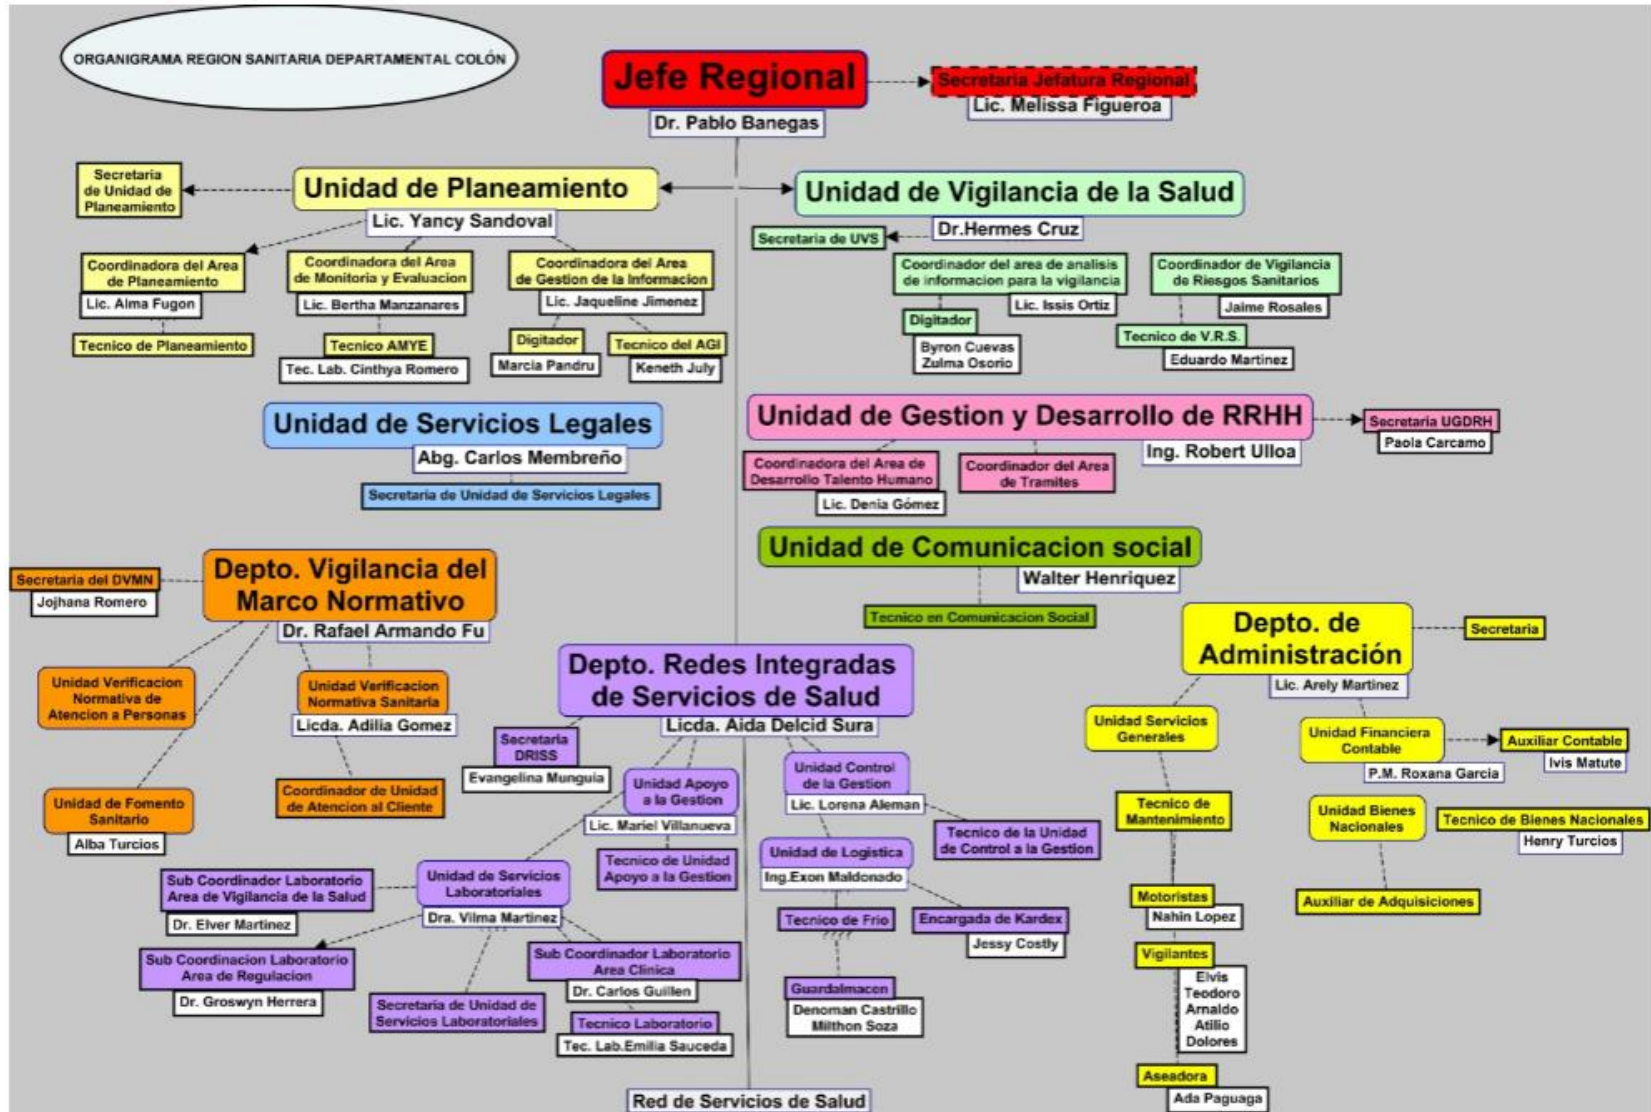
ORGANIGRAMA REGION SANITARIA DEPARTAMENTAL COLÓN

Jefe Regional
Dr. Pablo Banegas

Secretaria Jefatura Regional
Lic. Melissa Figueroa

Secretaria de Unidad de Planeamiento

Unidad de Planeamiento
Lic. Yancy Sandoval

Unidad de Vigilancia de la Salud
Dr.Hermes Cruz

Secretaria de UVS

Coordinadora del Area de Planeamiento
Lic. Alma Fugon

Coordinadora del Area de Monitoria y Evaluacion
Lic. Bertha Manzanares

Coordinadora del Area de Gestion de la Informacion
Lic. Jaqueline Jimenez

Coordinador del area de analisis de informacion para la vigilancia
Lic. Issis Ortiz

Coordinador de Vigilancia de Riesgos Sanitarios
Jaime Rosales

Tecnico de Planeamiento

Tecnico AMYE
Tec. Lab. Cinthya Romero

Digitador
Marcia Pandru

Tecnico del AGI
Keneth July

Digitador
Byron Cuevas
Zulma Osorio

Tecnico de V.R.S.
Eduardo Martinez

Unidad de Servicios Legales
Abg. Carlos Membreño
Secretaria de Unidad de Servicios Legales

Unidad de Gestion y Desarrollo de RRHH
Ing. Robert Ulloa

Secretaria UGDRH
Paola Carcamo

Coordinadora del Area de Desarrollo Talento Humano
Lic. Denia Gómez

Coordinador del Area de Tramites

Unidad de Comunicacion social
Walter Henriquez
Tecnico en Comunicacion Social

Secretaria del DVMN
Jojhana Romero

Depto. Vigilancia del Marco Normativo
Dr. Rafael Armando Fu

Unidad Verificacion Normativa de Atencion a Personas

Unidad Verificacion Normativa Sanitaria
Licda. Adilia Gomez

Unidad de Fomento Sanitario
Alba Turcios

Coordinador de Unidad de Atencion al Cliente

Depto. Redes Integradas de Servicios de Salud
Licda. Aida Delcid Sura

Secretaria DRISS
Evangelina Munguia

Unidad Apoyo a la Gestion
Lic. Mariel Villanueva

Tecnico de Unidad Apoyo a la Gestion

Unidad Control de la Gestion
Lic. Lorena Aleman

Tecnico de la Unidad de Control a la Gestion

Unidad de Logistica
Ing.Exon Maldonado

Tecnico de Frio

Encargada de Kardex
Jessy Costly

Guardalmacen
Denoman Castrillo
Milthon Soza

Sub Coordinador Laboratorio Area de Vigilancia de la Salud
Dr. Elver Martinez

Unidad de Servicios Laboratoriales
Dra. Vilma Martinez

Sub Coordinacion Laboratorio Area de Regulacion
Dr. Groswyn Herrera

Secretaria de Unidad de Servicios Laboratoriales

Sub Coordinador Laboratorio Area Clinica
Dr. Carlos Guillen

Tecnico Laboratorio
Tec. Lab.Emilia Sauceda

Red de Servicios de Salud

Depto. de Administración
Lic. Arely Martinez

Secretaria

Unidad Servicios Generales

Unidad Financiera Contable
P.M. Roxana Garcia

Auxiliar Contable
Ivis Matute

Tecnico de Mantenimiento

Unidad Bienes Nacionales

Tecnico de Bienes Nacionales
Henry Turcios

Auxiliar de Adquisiciones

Motoristas
Nahin Lopez

Vigilantes
Elvis
Teodoro
Arnaldo
Atilio
Dolores

Aseadora
Ada Paguaga